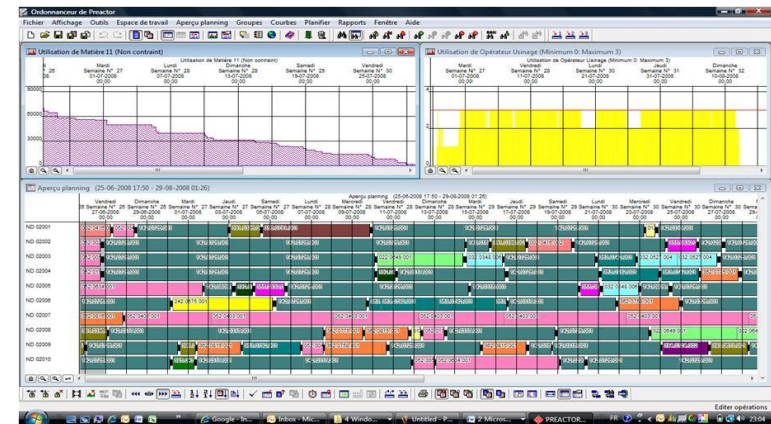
Ordonnanceur de Preactor

Fichier Affichage Outils Espace de travail Aperçu planning Groupes Courbes Planifier Rapports Fenêtre Aide

Utilisation de Matière 11 (Non contraint)

Utilisation de Matière 11 (Non contraint)

Mardi Semaine N° 27 01-07-2008 00:00 | Lundi Semaine N° 28 07-07-2008 00:00 | Dimanche Semaine N° 28 13-07-2008 00:00 | Samedi Semaine N° 29 19-07-2008 00:00 | Vendredi Semaine N° 30 25-07-2008 00:00

90000

60000

30000

Utilisation de Opérateur Usinage (Minimum 0: Maximum 3)

Utilisation de Opérateur Usinage (Minimum 0: Maximum 3)

Mardi Semaine N° 27 01-07-2008 00:00 | Vendredi Semaine N° 28 11-07-2008 00:00 | Lundi Semaine N° 29 21-07-2008 00:00 | Jeudi Semaine N° 31 31-07-2008 00:00 | Dimanche Semaine N° 32 10-08-2008 00:00

Aperçu planning (25-06-2008 17:50 - 29-08-2008 01:26)

Aperçu planning (25-06-2008 17:50 - 29-08-2008 01:26)

Vendredi 27-06-2008 | Dimanche 29-06-2008 | Mardi 01-07-2008 | Jeudi 03-07-2008 | Samedi 05-07-2008 | Lundi 07-07-2008 | Mercredi 09-07-2008 | Vendredi 11-07-2008 | Dimanche 13-07-2008 | Mardi 15-07-2008 | Jeudi 17-07-2008 | Samedi 19-07-2008 | Lundi 21-07-2008 | Mercredi 23-07-2008 | Vendredi 25-07-2008 | Dimanche 27-07-2008

ND 02001
ND 02002
ND 02003
ND 02004
ND 02005
ND 02006
ND 02007
ND 02008
ND 02009
ND 02010

022.0649.001
032.0348.004
032.0527.004
032.0527.004
032.0348.004
242.0576.001
022.0649.001

Editer opérations

Google - In... | Inbox - Mic... | 4 Windo... | Untitled - P... | 2 Micros... | PREACTOR... | FR | 23:04